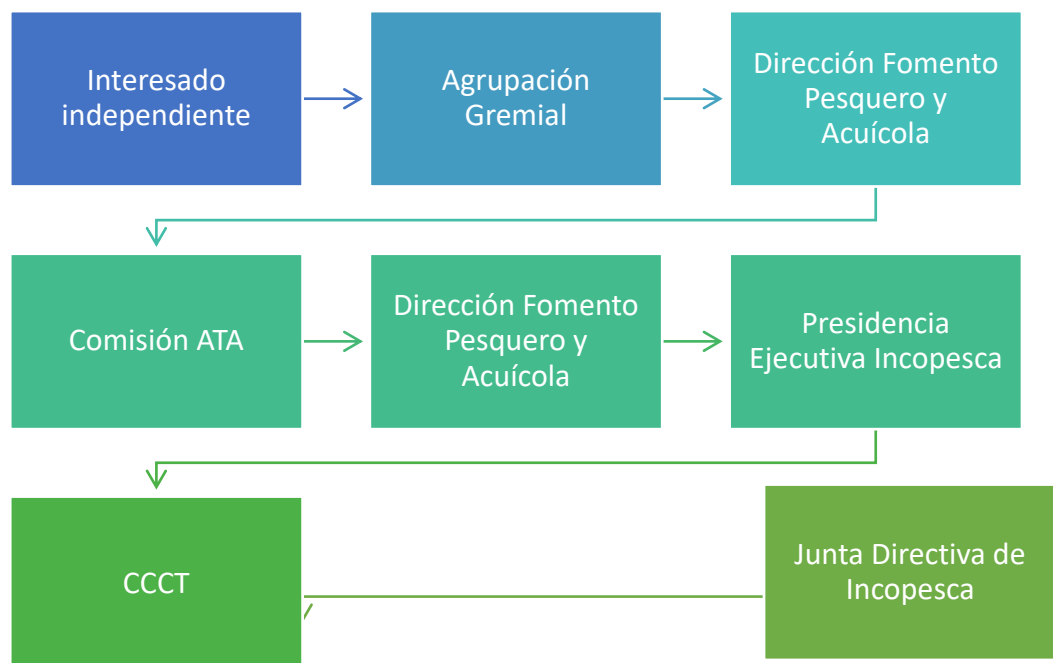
Interesado independiente

Agrupación Gremial

Dirección Fomento Pesquero y Acuícola

Comisión ATA

Dirección Fomento Pesquero y Acuícola

Presidencia Ejecutiva Incopesca

CCCT

Junta Directiva de Incopesca